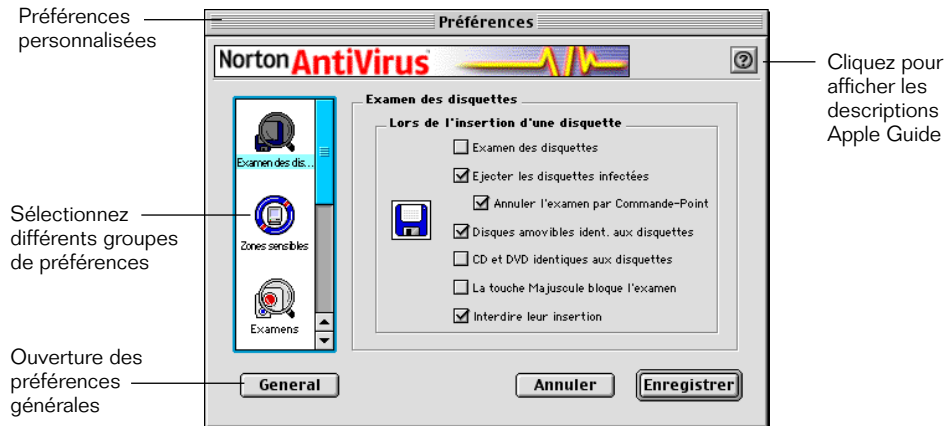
Préférences personnalisées

Préférences

Norton AntiVirus

Cliquez pour afficher les descriptions Apple Guide

Examen des dis...

Zones sensibles

Examens

Examen des disquettes

Lors de l'insertion d'une disquette

Examen des disquettes

Ejecter les disquettes infectées

Annuler l'examen par Commande-Point

Disques amovibles ident. aux disquettes

CD et DVD identiques aux disquettes

La touche Majuscule bloque l'examen

Interdire leur insertion

Sélectionnez différents groupes de préférences

Ouverture des préférences générales

General

Annuler

Enregistrer